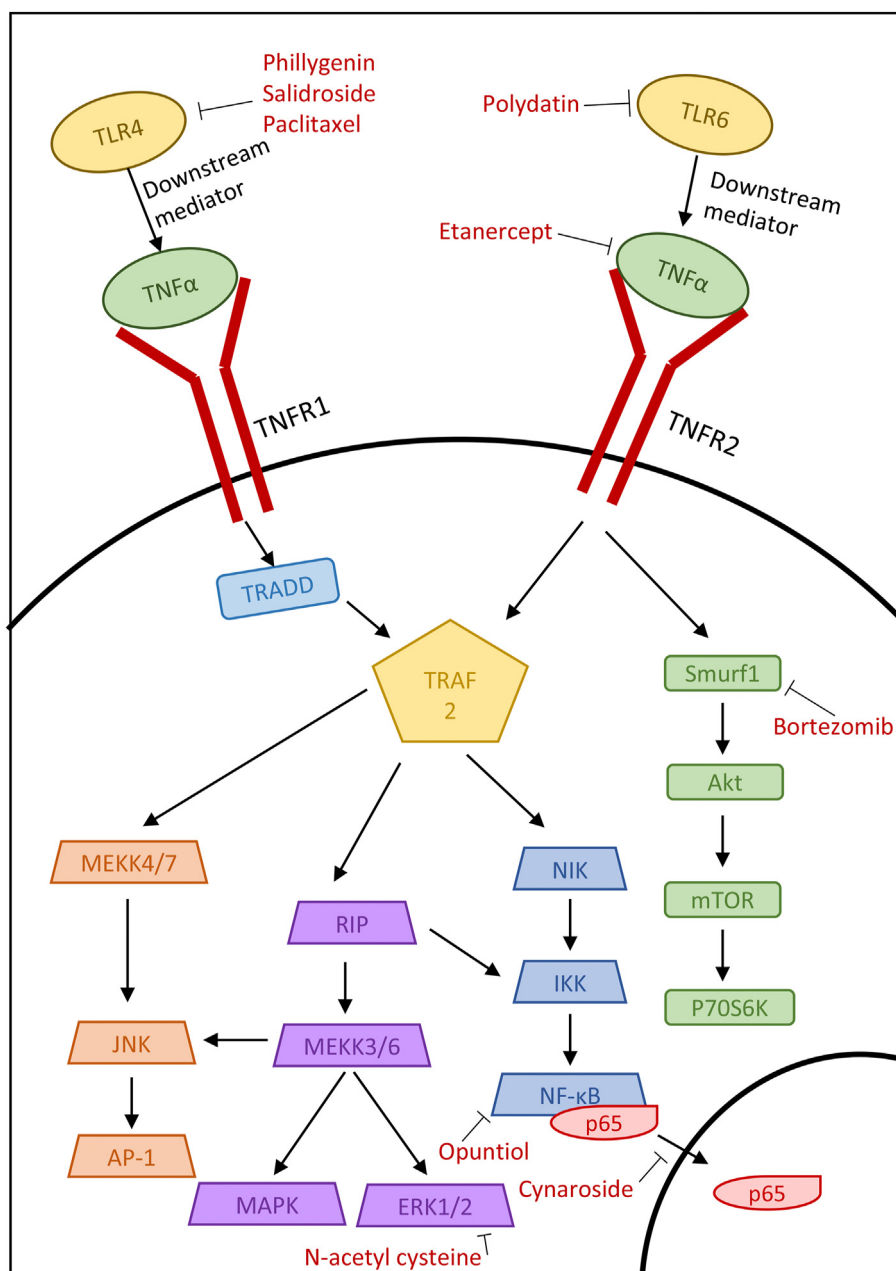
Phillygenin
Salidroside
Paclitaxel

TLR4

Downstream mediator

TNFα

TNFR1

Polydatin

TLR6

Downstream mediator

Etanercept

TNFα

TNFR2

TRADD

TRAF 2

Smurf1

Bortezomib

Akt

mTOR

P70S6K

MEKK4/7

NIK

RIP

IKK

JNK

MEKK3/6

NF-κB

p65

AP-1

Opuntiol

Cynaroside

p65

MAPK

ERK1/2

N-acetyl cysteine